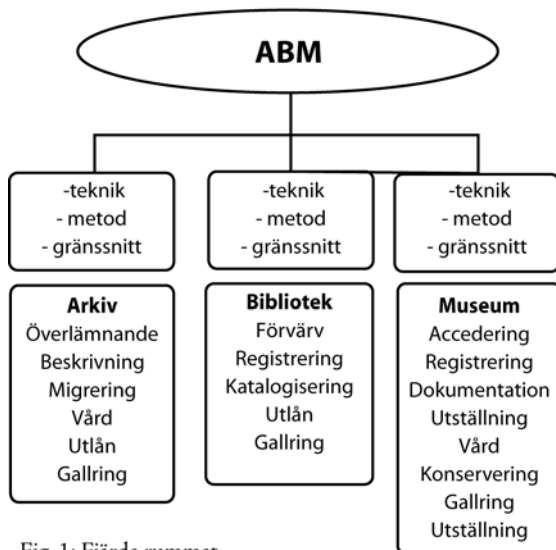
ABM

-teknik
- metod
- gränssnitt

-teknik
- metod
- gränssnitt

-teknik
- metod
- gränssnitt

Arkiv
Överlämnande
Beskrivning
Migrering
Vård
Utlån
Gallring

Bibliotek
Förvärv
Registrering
Katalogisering
Utlån
Gallring

Museum
Accedering
Registrering
Dokumentation
Utställning
Vård
Konservering
Gallring
Utställning

Fig. 1: Fjärde rummet